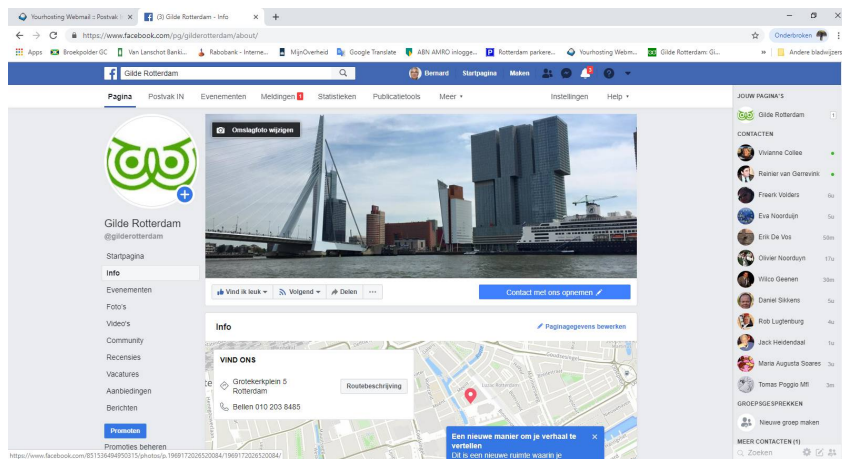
Yourhosting Webmail :: Postvak I ×
(3) Gilde Rotterdam - Info ×
+

https://www.facebook.com/pg/gilderotterdam/about/

Onderbroken

Apps  Broekpolder GC  Van Lanschot Banki...  Rabobank - Interne...  MijnOverheid  Google Translate  ABN AMRO inlogge...  Rotterdam parkere...  Yourhosting Webm...  Gilde Rotterdam: Gi...  »  Andere bladwijzers

Gilde Rotterdam

Bernard  Startpagina  Maken  3

Pagina  Postvak IN  Evenementen  Meldingen 1  Statistieken  Publicatietools  Meer ▾  Instellingen  Help ▾

Omslagfoto wijzigen

Gilde Rotterdam
@gilderotterdam

Startpagina
Info
Evenementen
Foto's
Video's
Community
Recensies
Vacatures
Aanbiedingen
Berichten

Promoten
Promoties beheren

Vind ik leuk ▾  Volgend ▾  Delen  ···

Contact met ons opnemen

Info

Paginagegevens bewerken

VIND ONS

Grotekerkplein 5
Rotterdam

Routebeschrijving

Bellen 010 203 8485

Een nieuwe manier om je verhaal te vertellen ×
Dit is een nieuwe ruimte waarin je

JOUW PAGINA'S
Gilde Rotterdam 1
CONTACTEN
Vivianne Collee
Reinier van Gerrevink
Freerk Volders 6u
Eva Noorduijn 5u
Erik De Vos 58m
Olivier Noorduijn 17u
Wilco Geenen 38m
Daniel Sikkens 5u
Rob Lugtenburg 4u
Jack Heidendaal 1u
Maria Augusta Soares 3u
Tomas Poggio Mf 3m
GROEPSGESPREKKEN
Nieuwe groep maken
MEER CONTACTEN (1)
Zoeken

https://www.facebook.com/851536494950315/photos/p.1969172026520084/1969172026520084/